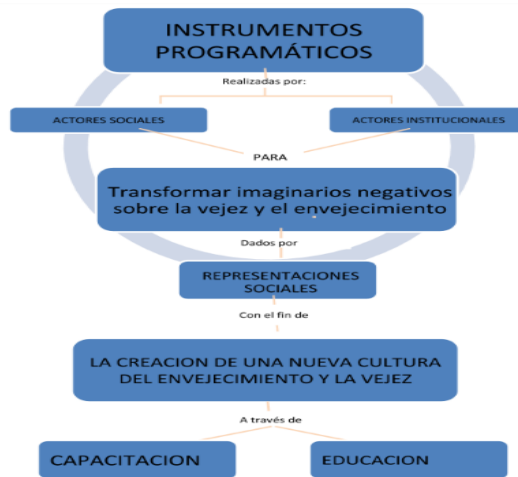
INSTRUMENTOS PROGRAMÁTICOS

Realizadas por:

ACTORES SOCIALES

ACTORES INSTITUCIONALES

PARA

Transformar imaginarios negativos sobre la vejez y el envejecimiento

Dados por

REPRESENTACIONES SOCIALES

Con el fin de

LA CREACION DE UNA NUEVA CULTURA DEL ENVEJECIMIENTO Y LA VEJEZ

A través de

CAPACITACION

EDUCACION